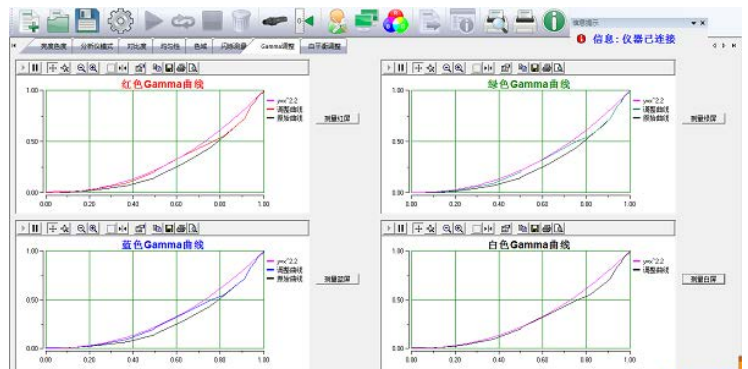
信息提示

信息：仪器已连接

亮度色度 | 分析仪模式 | 对比度 | 均匀性 | 色域 | 闪烁测量 | Gamma调整 | 白平衡调整

红色Gamma曲线

$y=x^{2.2}$
调整曲线
原始曲线

1.00
0.50
0.00
0.00 0.20 0.40 0.60 0.80 1.00

测量红屏

绿色Gamma曲线

$y=x^{2.2}$
调整曲线
原始曲线

1.00
0.50
0.00
0.00 0.20 0.40 0.60 0.80 1.00

测量绿屏

蓝色Gamma曲线

$y=x^{2.2}$
调整曲线
原始曲线

1.00
0.50
0.00
0.00 0.20 0.40 0.60 0.80 1.00

测量蓝屏

白色Gamma曲线

$y=x^{2.2}$
调整曲线

1.00
0.50
0.00
0.00 0.20 0.40 0.60 0.80 1.00

测量白屏